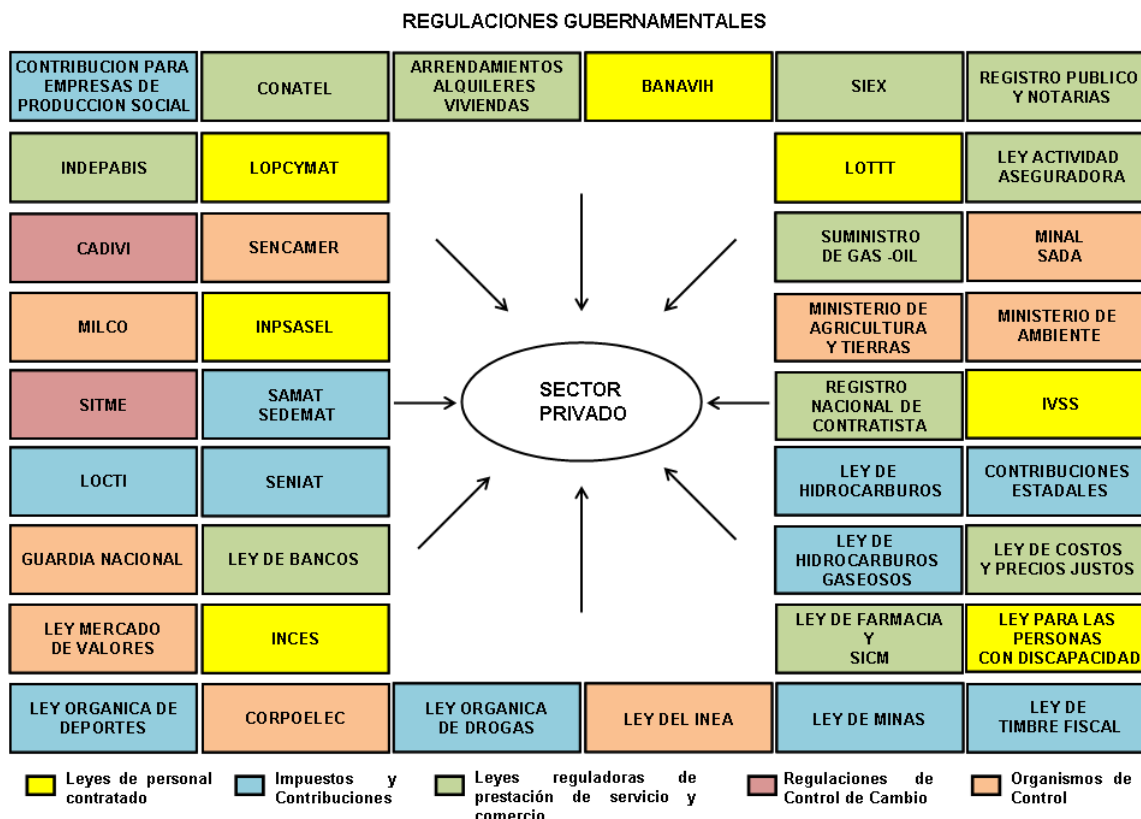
REGULACIONES GUBERNAMENTALES

CONTRIBUCION PARA EMPRESAS DE PRODUCCION SOCIAL

CONATEL

ARRENDAMIENTOS ALQUILERES VIVIENDAS

BANAVIH

SIEX

REGISTRO PUBLICO Y NOTARIAS

INDEPABIS

LOPCYMAT

LOTTT

LEY ACTIVIDAD ASEGURADORA

CADIVI

SENCAMER

SUMINISTRO DE GAS -OIL

MINAL SADA

MILCO

INPSASEL

MINISTERIO DE AGRICULTURA Y TIERRAS

MINISTERIO DE AMBIENTE

SITME

SAMAT SEDEMAT

SECTOR PRIVADO

REGISTRO NACIONAL DE CONTRATISTA

IVSS

LOCTI

SENIAT

LEY DE HIDROCARBUROS

CONTRIBUCIONES ESTADALES

GUARDIA NACIONAL

LEY DE BANCOS

LEY DE HIDROCARBUROS GASEOSOS

LEY DE COSTOS Y PRECIOS JUSTOS

LEY MERCADO DE VALORES

INCES

LEY DE FARMACIA Y SICM

LEY PARA LAS PERSONAS CON DISCAPACIDAD

LEY ORGANICA DE DEPORTES

CORPOELEC

LEY ORGANICA DE DROGAS

LEY DEL INEA

LEY DE MINAS

LEY DE TIMBRE FISCAL

Leyes de personal contratado

Impuestos y Contribuciones

Leyes reguladoras de prestación de servicio y comercio

Regulaciones de Control de Cambio

Organismos de Control